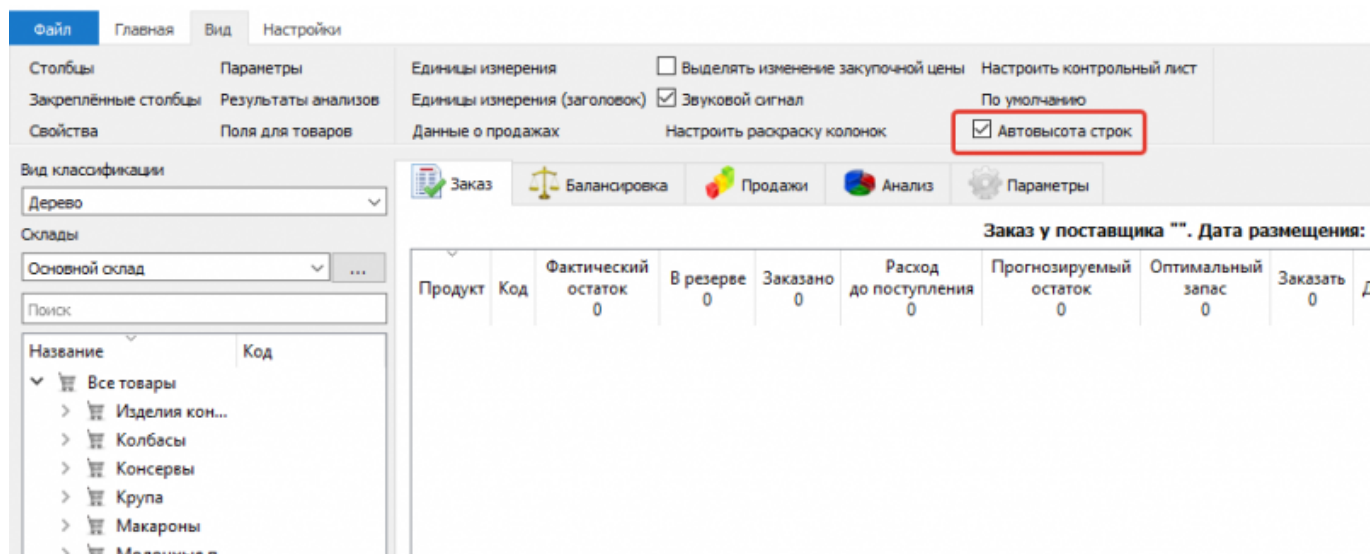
Файл Главная Вид Настройки

Столбцы
Закреплённые столбцы
Свойства
Параметры
Результаты анализов
Поля для товаров
Единицы измерения
Единицы измерения (заголовок)
Данные о продажах
Выделять изменение закупочной цены
Звуковой сигнал
Настроить раскраску колонок
Настроить контрольный лист
По умолчанию
Автовысота строк

Вид классификации
Дерево
Склады
Основной склад ...
Поиск

Название Код
Все товары
Изделия кон...
Колбасы
Консервы
Крупа
Макароны
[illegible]

Заказ Балансировка Продажи Анализ Параметры

Заказ у поставщика "". Дата размещения:

| Продукт | Код | Фактический остаток 0 | В резерве 0 | Заказано 0 | Расход до поступления 0 | Прогнозируемый остаток 0 | Оптимальный запас 0 | Заказать 0 | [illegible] |
|---|---|---|---|---|---|---|---|---|---|